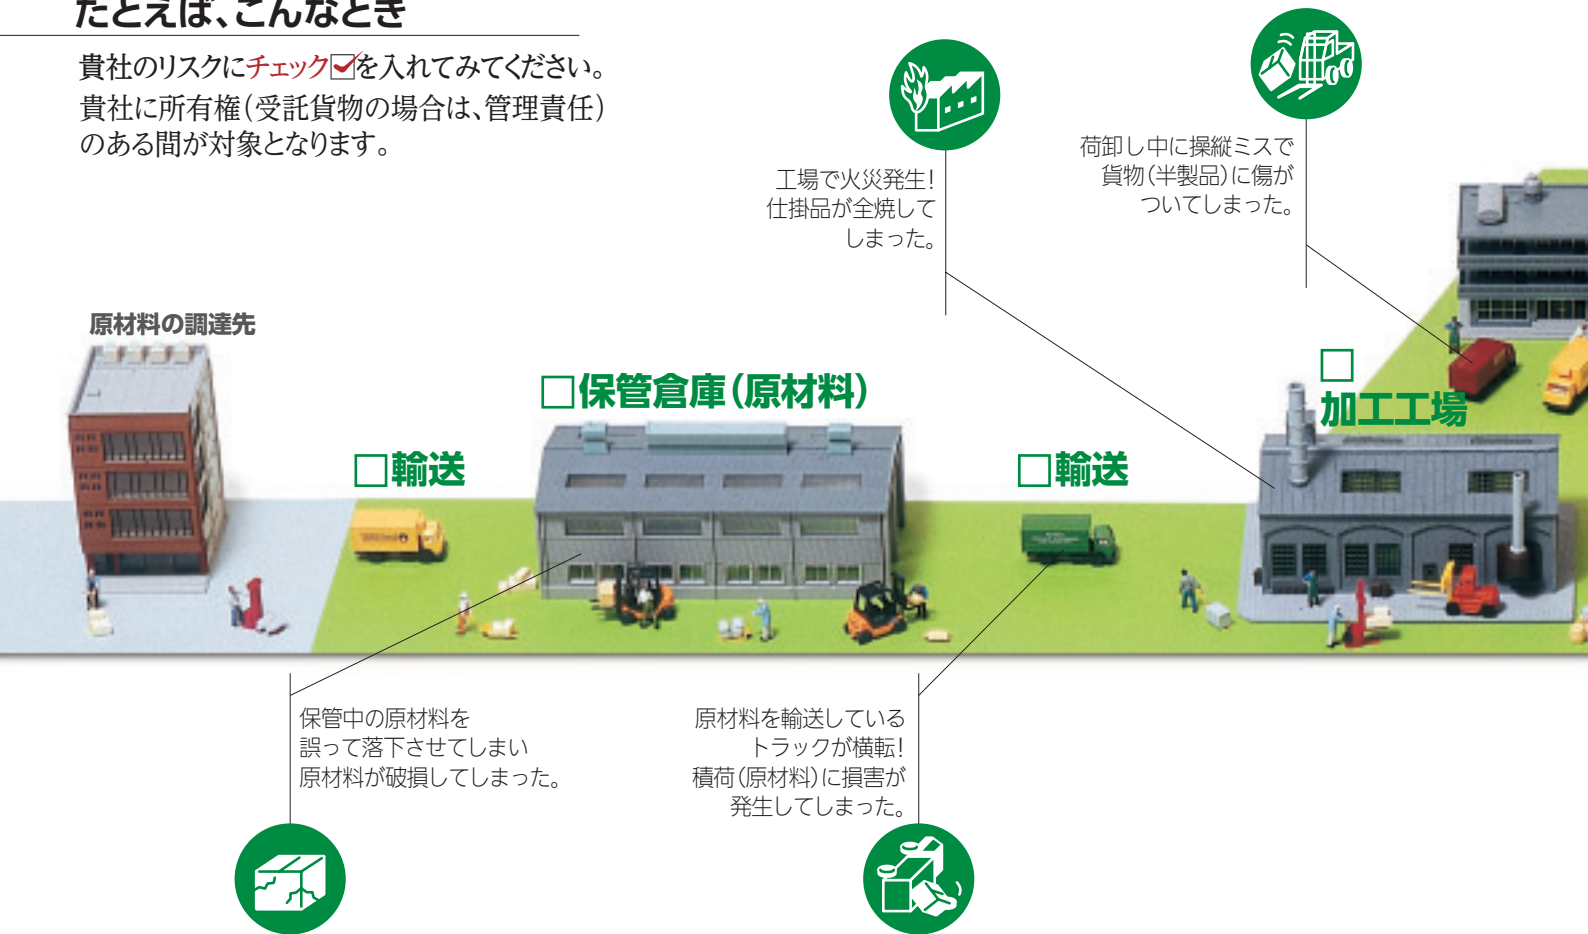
たとえば、こんなとき

貴社のリスクにチェック☑を入れてみてください。
貴社に所有権(受託貨物の場合は、管理責任)のある間が対象となります。

工場で火災発生!
仕掛品が全焼してしまった。

荷卸し中に操縦ミスで貨物(半製品)に傷がついてしまった。

原材料の調達先

□保管倉庫(原材料)

□輸送

□輸送

□加工工場

保管中の原材料を誤って落下させてしまい原材料が破損してしまった。

原材料を輸送しているトラックが横転!
積荷(原材料)に損害が発生してしまった。